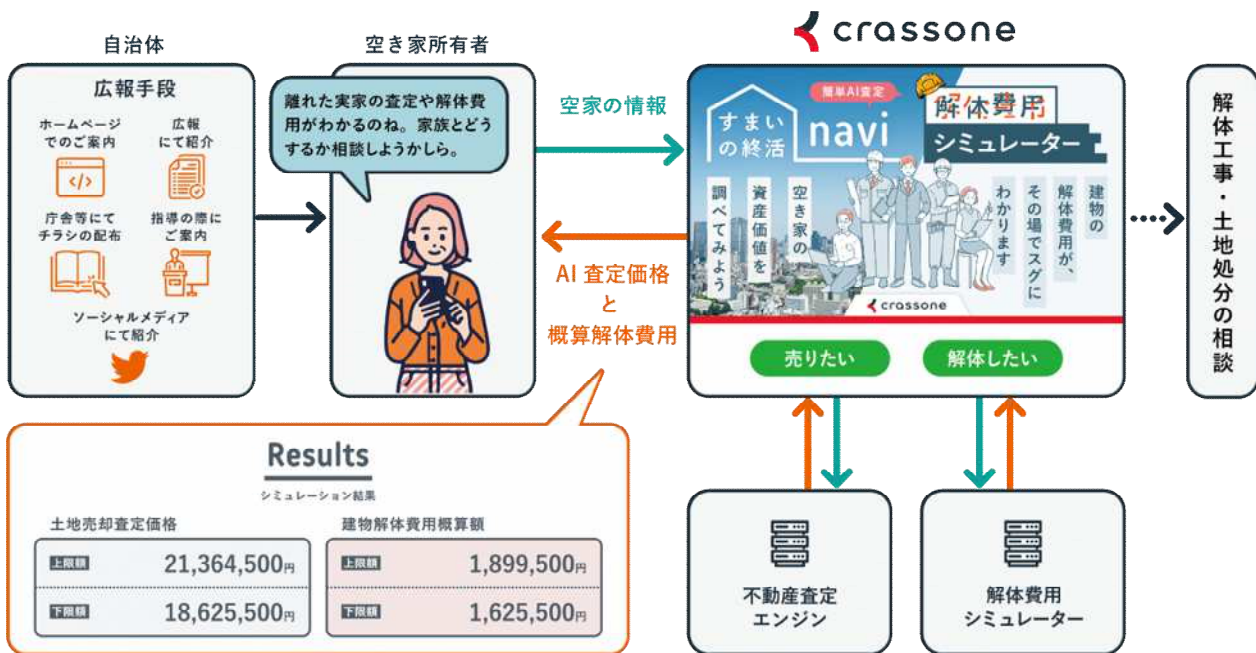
自治体

広報手段

ホームページでのご案内

広報にて紹介

庁舎等にてチラシの配布

指導の際にご案内

ソーシャルメディアにて紹介

空き家所有者

離れた実家の査定や解体費用がわかるのね。家族とどうするか相談しようかしら。

空家の情報

AI 査定価格
と
概算解体費用

crassone

すまいの終活

簡単AI査定

navi

解体費用
シミュレーター

空き家の資産価値を調べてみよう

建物の解体費用が、その場でスグにわかります

crassone

売りたい

解体したい

解体工事・土地処分の相談

Results

シミュレーション結果

土地売却査定価格

| 上限額 | 21,364,500円 |
|---|---|
| 下限額 | 18,625,500円 |

建物解体費用概算額

| 上限額 | 1,899,500円 |
|---|---|
| 下限額 | 1,625,500円 |

不動産査定エンジン

解体費用シミュレーター